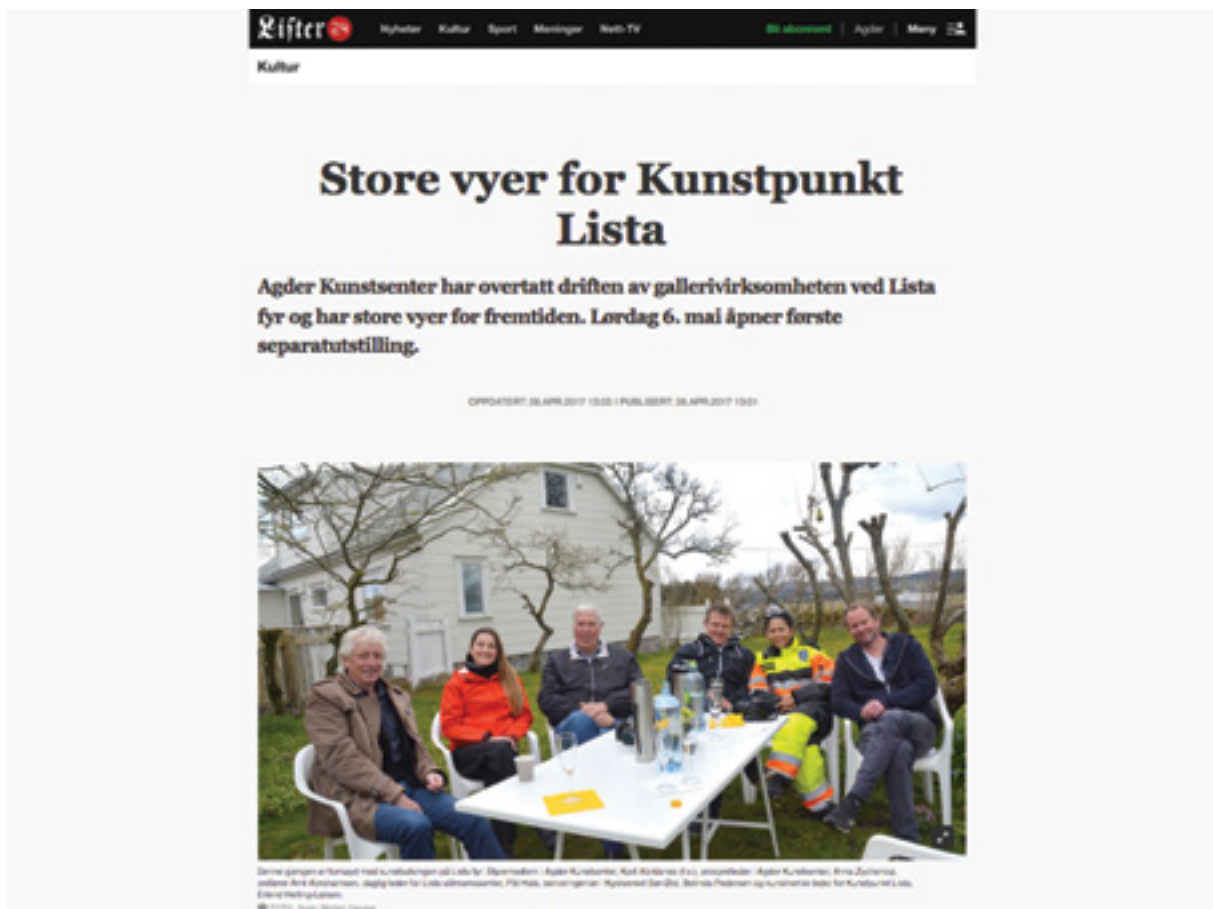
Lister

Nyheter Kultur Sport Meninger Nett-TV Bli abonnent | Agder | Meny

Kultur

Store vyer for Kunstpunkt Lista

Agder Kunstsenter har overtatt driften av gallerivirksomheten ved Lista fyr og har store vyer for fremtiden. Lørdag 6. mai åpner første separatutstilling.

OPPDATERT: 26.APR.2017 13:03 | PUBLISERT: 26.APR.2017 13:01

Denne gjengen er fornøyd med kunstsatsingen på Lista fyr. Styremedlem i Agder Kunstsenter, Kjell Kolderøe (f.v.), prosjektleder i Agder Kunstsenter, Anna Zucherman, ordfører Arnt Abrahamsen, daglig leder for Lista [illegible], Pål Hals, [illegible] Sandbu, Belinda Pedersen og kunstnerisk leder for Kunstpunkt Lista, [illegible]
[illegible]